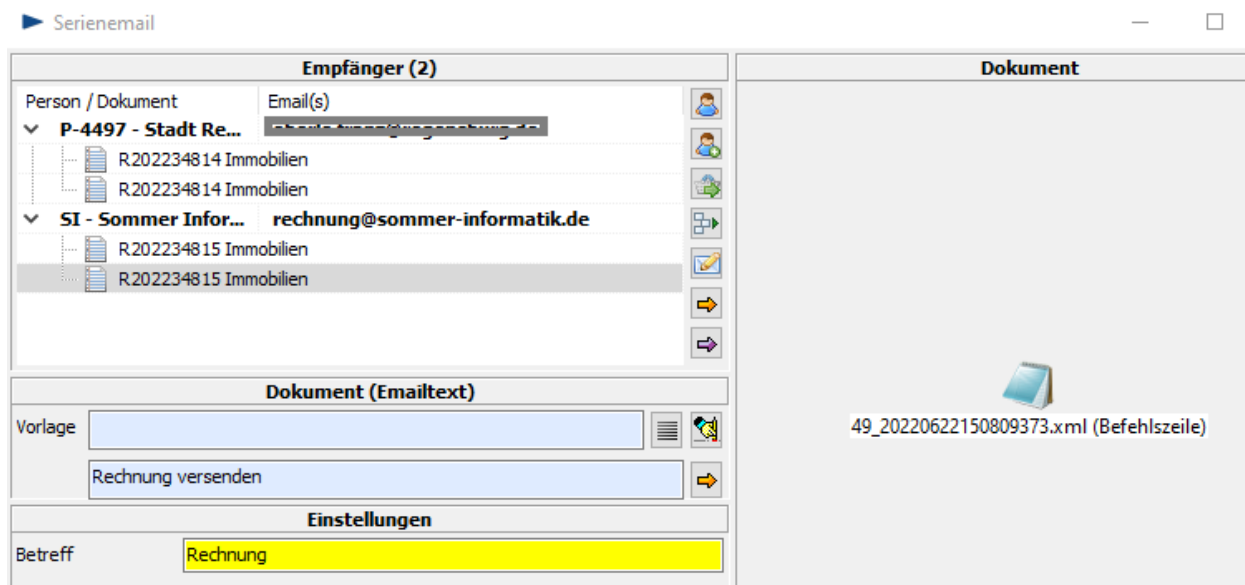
Serienemail

Empfänger (2)

| Person / Dokument | Email(s) |
|---|---|
| P-4497 - Stadt Re... | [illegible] |
| R202234814 Immobilien | |
| R202234814 Immobilien | |
| SI - Sommer Infor... | rechnung@sommer-informatik.de |
| R202234815 Immobilien | |
| R202234815 Immobilien | |

Dokument

49_20220622150809373.xml (Befehlszeile)

Dokument (Emailtext)

Vorlage

Rechnung versenden

Einstellungen

Betreff Rechnung